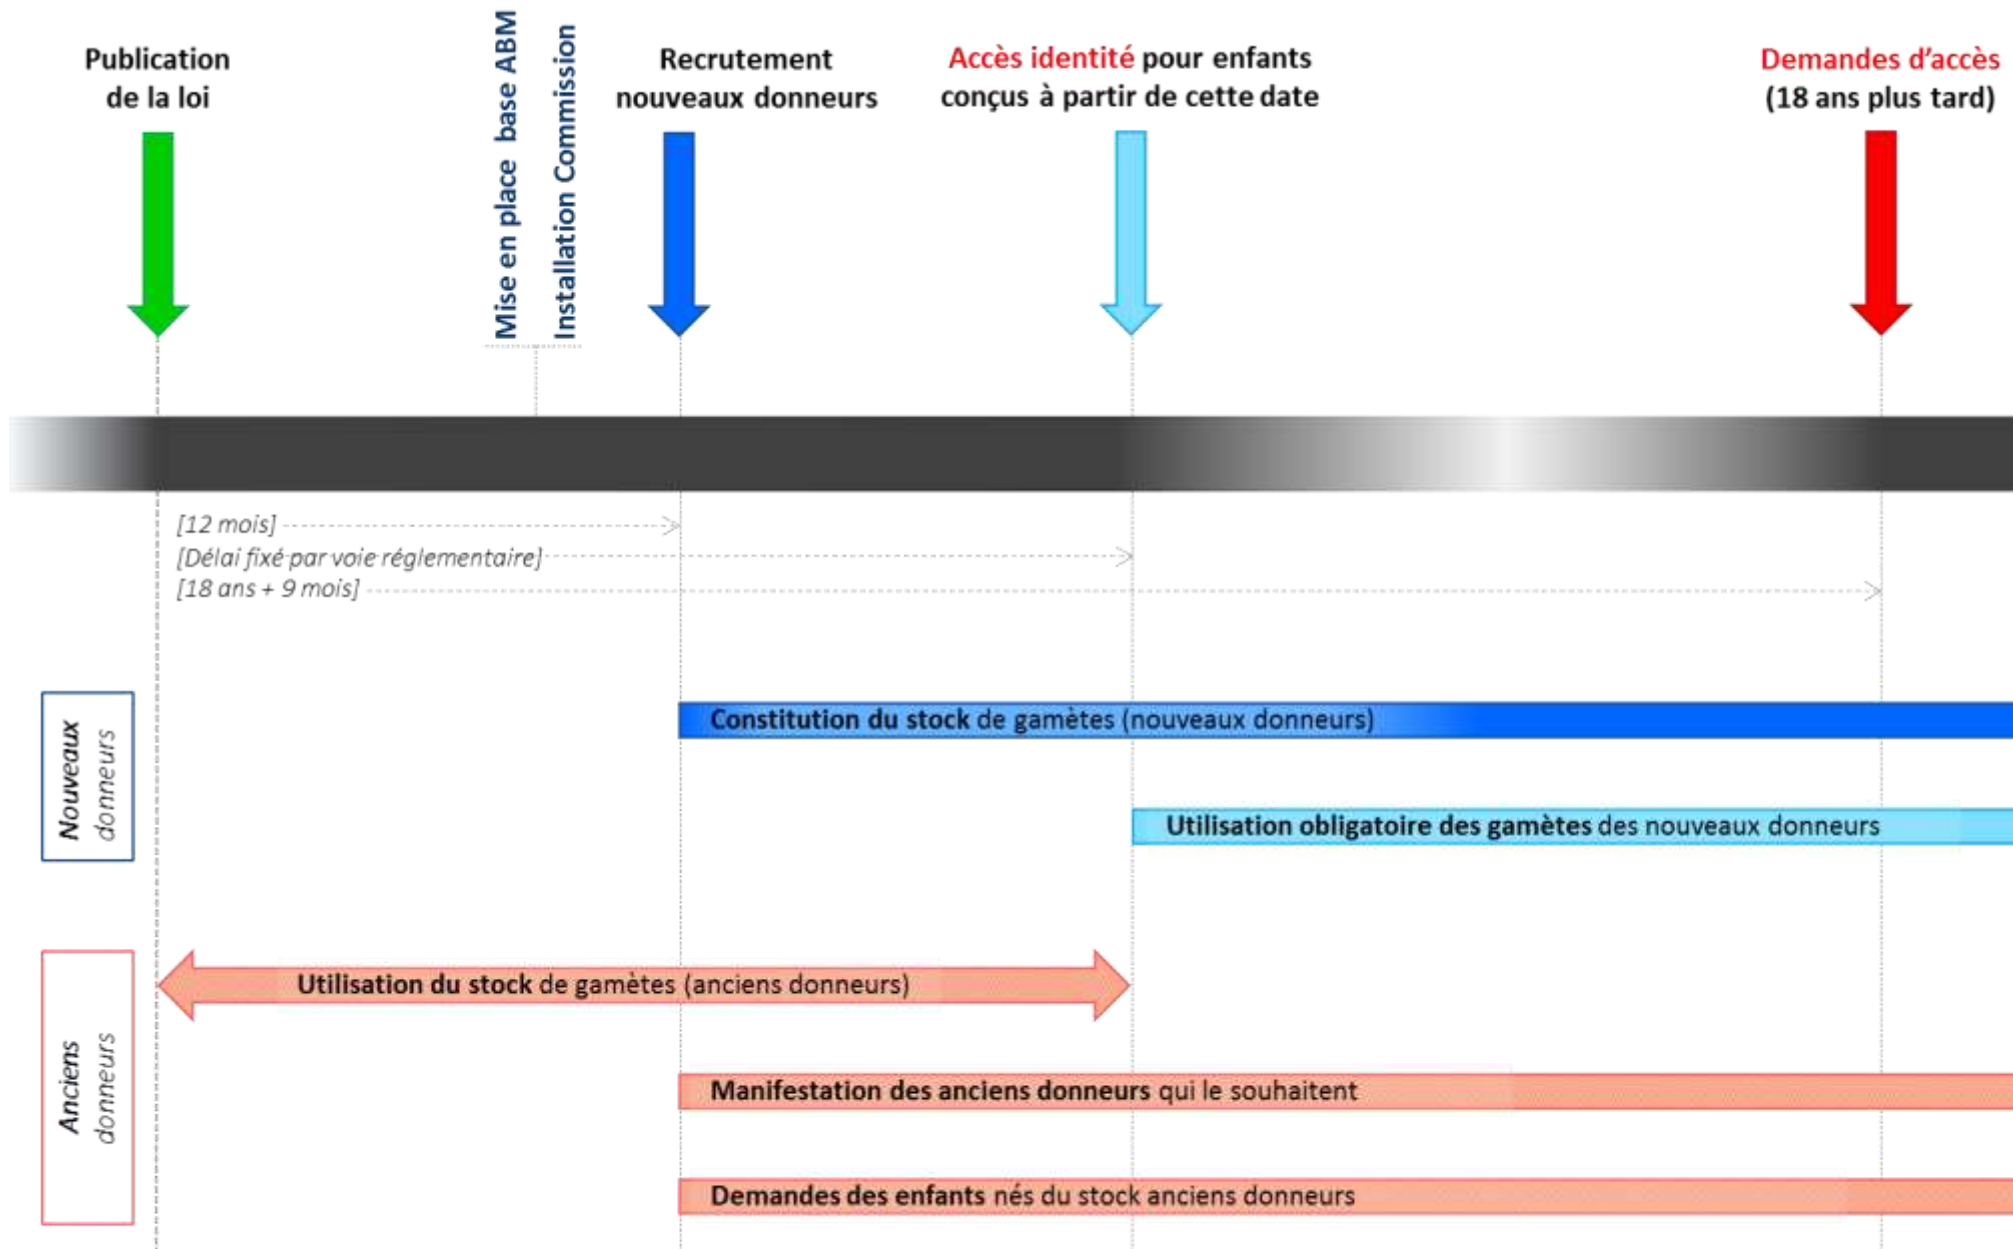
Publication de la loi

Mise en place base ABM

Installation Commission

Recrutement nouveaux donneurs

Accès identité pour enfants conçus à partir de cette date

Demandes d'accès (18 ans plus tard)

[12 mois]
[Délai fixé par voie réglementaire]
[18 ans + 9 mois]

Nouveaux donneurs

Constitution du stock de gamètes (nouveaux donneurs)

Utilisation obligatoire des gamètes des nouveaux donneurs

Anciens donneurs

Utilisation du stock de gamètes (anciens donneurs)

Manifestation des anciens donneurs qui le souhaitent

Demandes des enfants nés du stock anciens donneurs